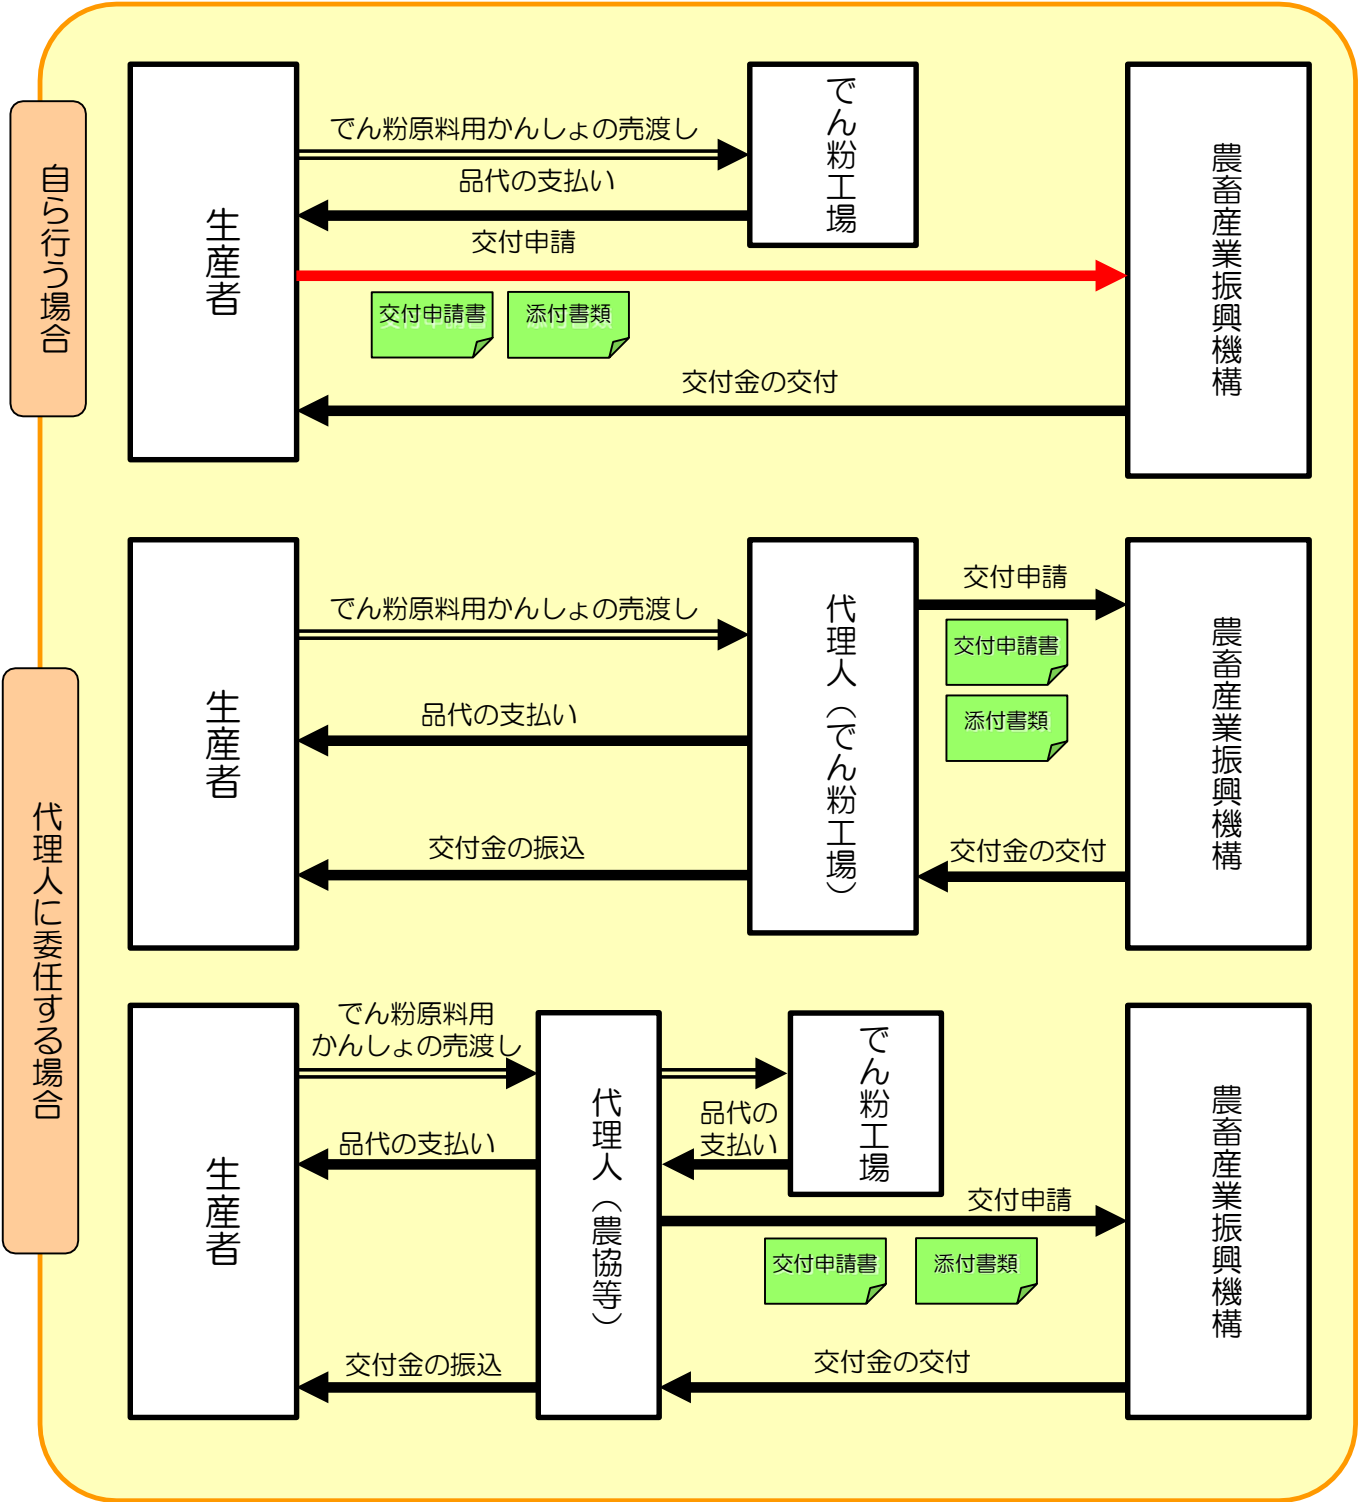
自ら行う場合

生産者

でん粉原料用かんしょの売渡し

品代の支払い

でん粉工場

交付申請

交付申請書

添付書類

交付金の交付

農畜産業振興機構

代理人に委任する場合

生産者

でん粉原料用かんしょの売渡し

品代の支払い

交付金の振込

代理人（でん粉工場）

交付申請

交付申請書

添付書類

交付金の交付

農畜産業振興機構

生産者

でん粉原料用かんしょの売渡し

品代の支払い

交付金の振込

代理人（農協等）

品代の支払い

でん粉工場

交付申請

交付申請書

添付書類

交付金の交付

農畜産業振興機構